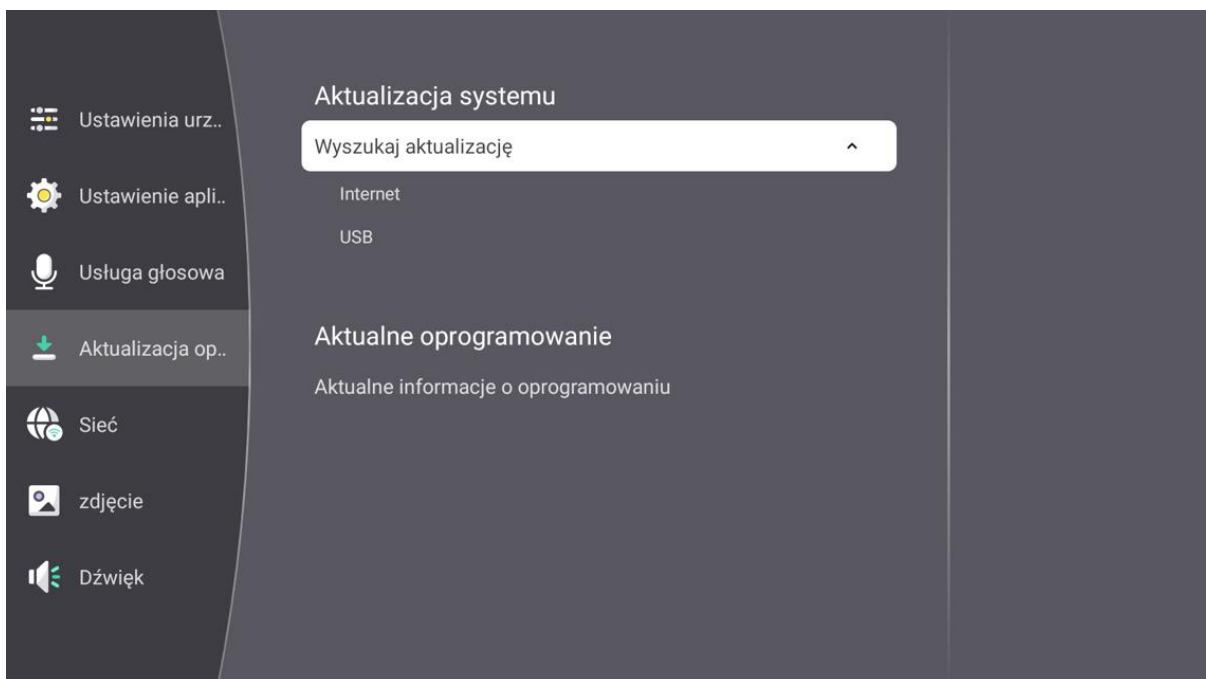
Ustawienia urz..

Ustawienie apli..

Usługa głosowa

Aktualizacja op..

Sieć

zdjęcie

Dźwięk

Aktualizacja systemu

Wyszukaj aktualizację

Internet

USB

Aktualne oprogramowanie

Aktualne informacje o oprogramowaniu